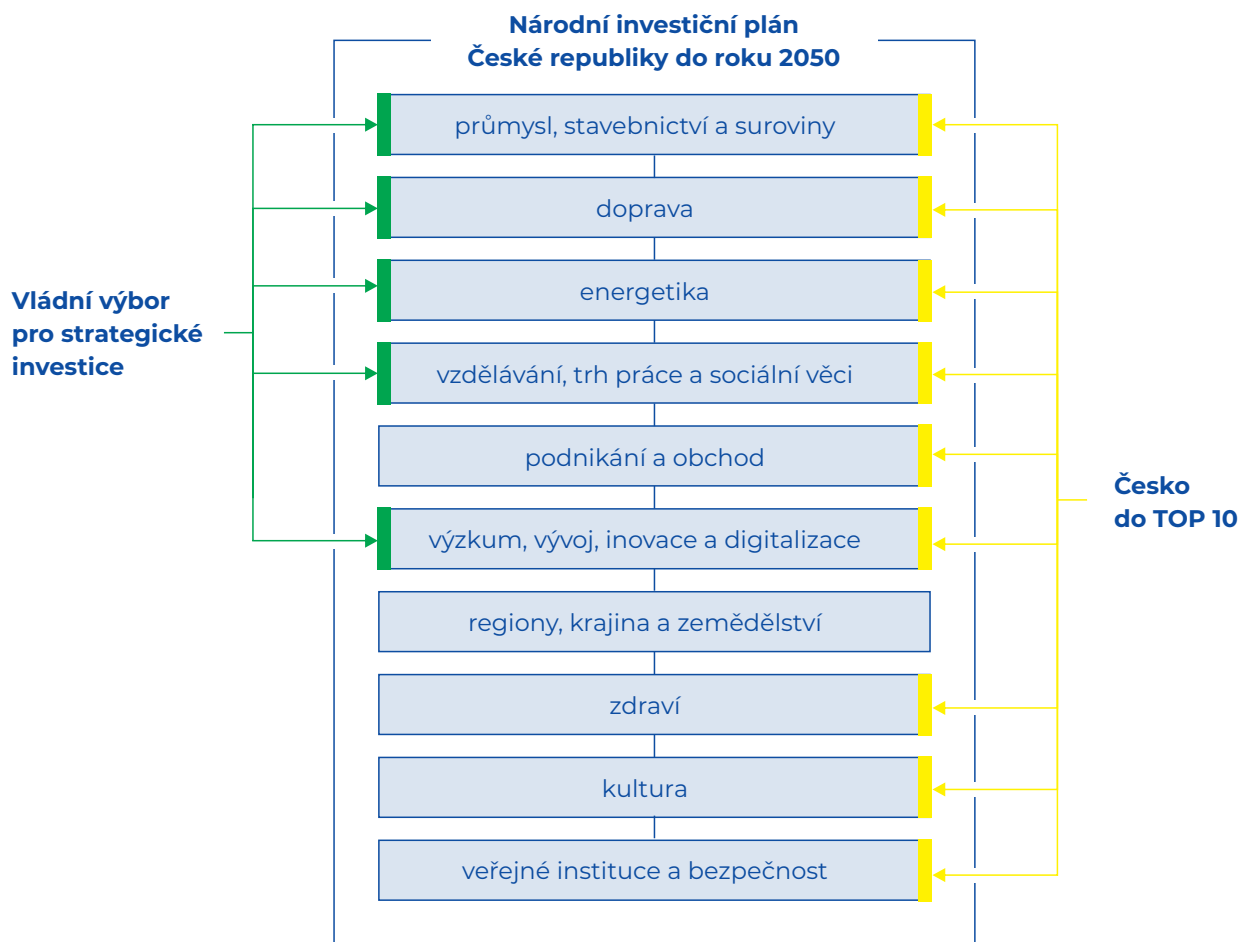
Národní investiční plán České republiky do roku 2050

Vládní výbor pro strategické investice

průmysl, stavebnictví a suroviny

doprava

energetika

vzdělávání, trh práce a sociální věci

podnikání a obchod

výzkum, vývoj, inovace a digitalizace

regiony, krajina a zemědělství

zdraví

kultura

veřejné instituce a bezpečnost

Česko do TOP 10